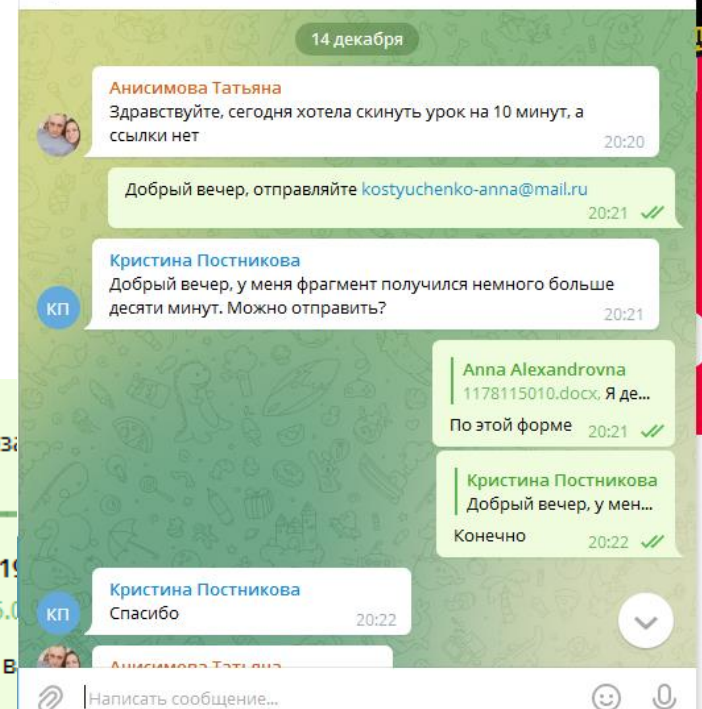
14 декабря

Анисимова Татьяна
Здравствуйте, сегодня хотела скинуть урок на 10 минут, а ссылки нет
20:20

Добрый вечер, отправляйте kostyuchenko-anna@mail.ru
20:21

КП
Кристина Постникова
Добрый вечер, у меня фрагмент получился немного больше десяти минут. Можно отправить?
20:21

Anna Alexandrovna
1178115010.docx, Я де...
По этой форме
20:21

Кристина Постникова
Добрый вечер, у мен...
Конечно
20:22

КП
Кристина Постникова
Спасибо
20:22

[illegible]

Написать сообщение...